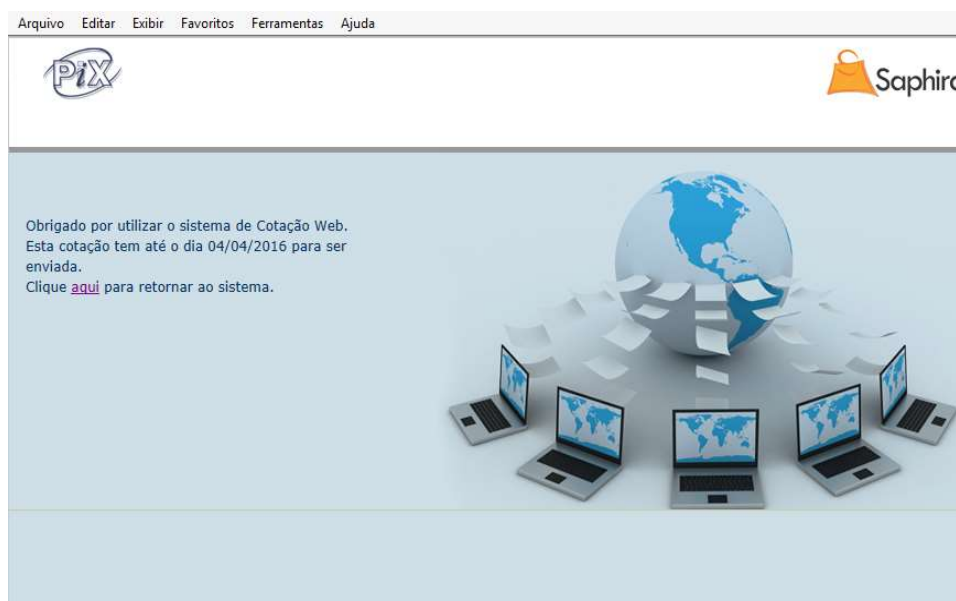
Arquivo Editar Exibir Favoritos Ferramentas Ajuda

PiX

Saphira

Obrigado por utilizar o sistema de Cotação Web.
Esta cotação tem até o dia 04/04/2016 para ser enviada.
Clique aqui para retornar ao sistema.